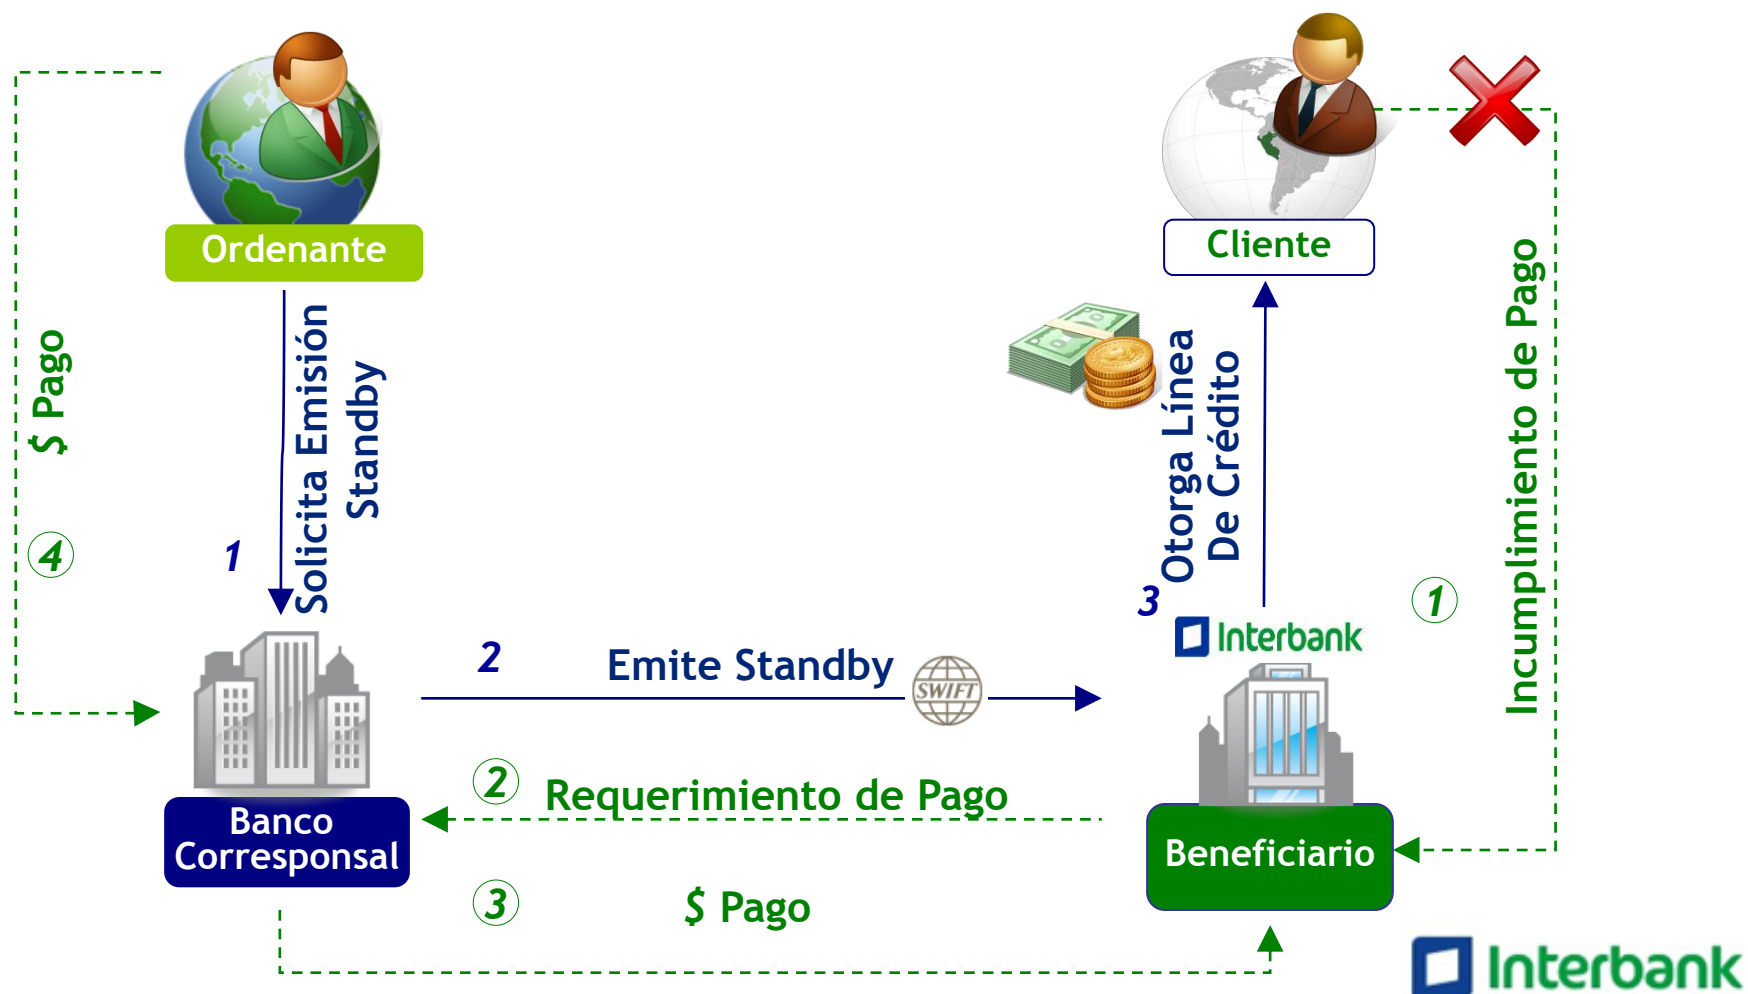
Ordenante

Cliente

$ Pago

4

1

Solicita Emisión Standby

Otorga Línea De Crédito

3

Incumplimiento de Pago

1

Interbank

2

Emite Standby

SWIFT

Banco Corresponsal

2

Requerimiento de Pago

Beneficiario

3

$ Pago

Interbank